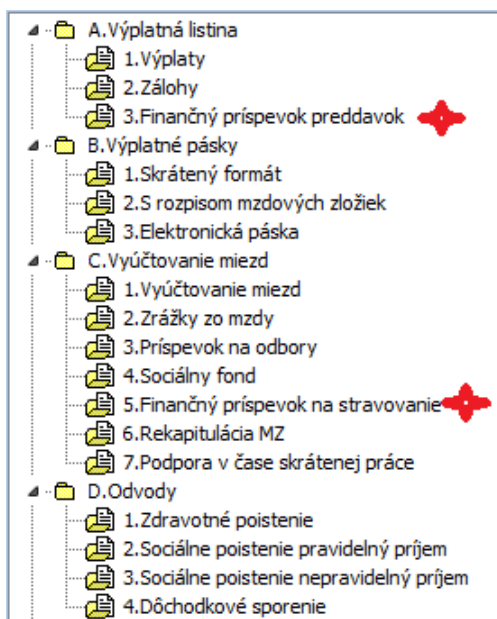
A.Výplatná listina
1.Výplaty
2.Zálohy
3.Finančný príspevok preddavok
B.Výplatné pásky
1.Skrátený formát
2.S rozpisom mzdových zložiek
3.Elektronická páska
C.Vyúčtovanie miezd
1.Vyúčtovanie miezd
2.Zrážky zo mzdy
3.Príspevok na odbory
4.Sociálny fond
5.Finančný príspevok na stravovanie
6.Rekapitulácia MZ
7.Podpora v čase skrátenej práce
D.Odvody
1.Zdravotné poistenie
2.Sociálne poistenie pravidelný príjem
3.Sociálne poistenie nepravidelný príjem
4.Dôchodkové sporenie